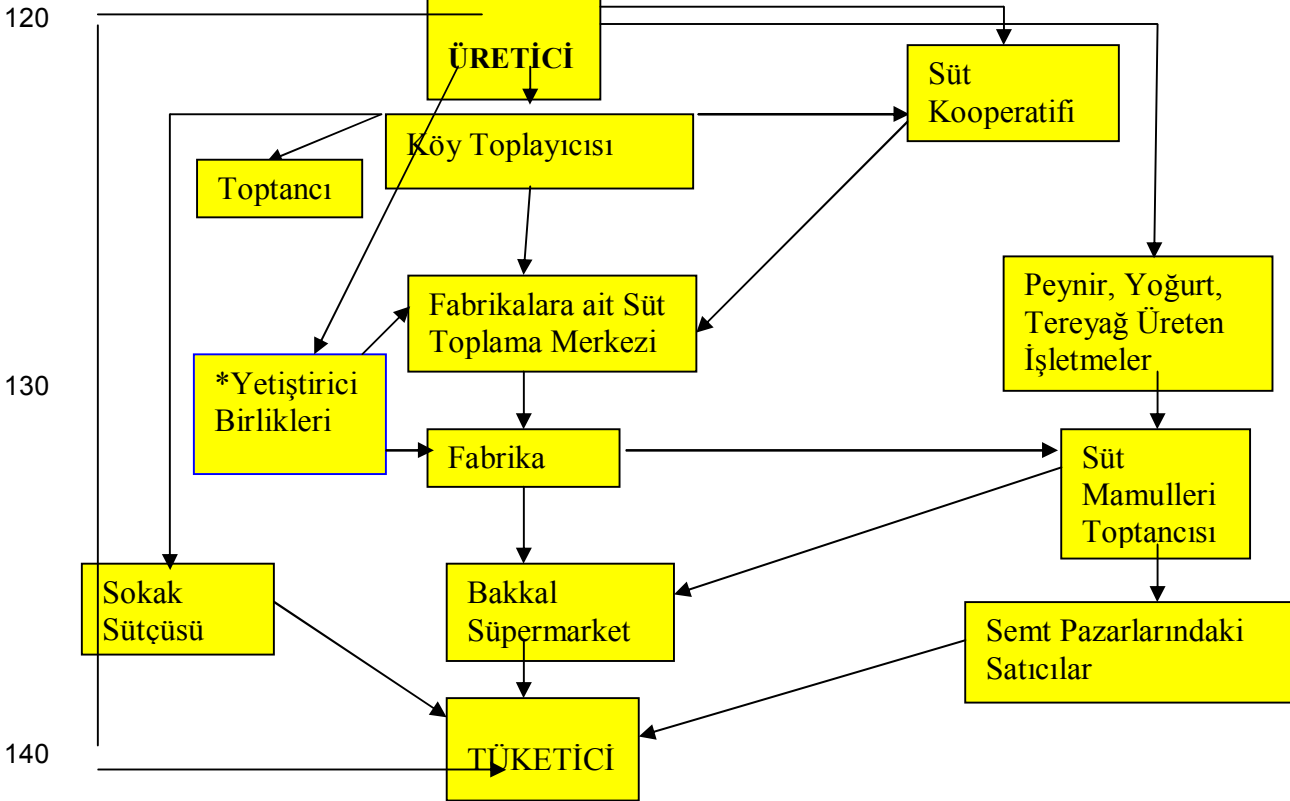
120

ÜRETİCİ

Süt Kooperatifi

Köy Toplayıcısı

Toptancı

Fabrikalara ait Süt Toplama Merkezi

Peynir, Yoğurt, Tereyağ Üreten İşletmeler

130

*Yetiştirici Birlikleri

Fabrika

Süt Mamulleri Toptancısı

Sokak Sütçüsü

Bakkal Süpermarket

Semt Pazarlarındaki Satıcılar

140

TÜKETİCİ